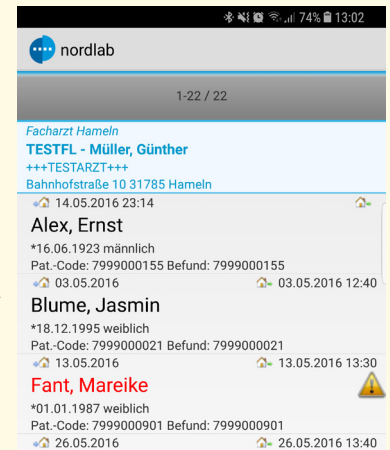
74% 13:02

nordlab

1-22 / 22

Facharzt Hameln
TESTFL - Müller, Günther
+++TESTARZT+++
Bahnhofstraße 10 31785 Hameln

14.05.2016 23:14
Alex, Ernst
*16.06.1923 männlich
Pat.-Code: 7999000155 Befund: 7999000155

03.05.2016 03.05.2016 12:40
Blume, Jasmin
*18.12.1995 weiblich
Pat.-Code: 7999000021 Befund: 7999000021

13.05.2016 13.05.2016 13:30
Fant, Mareike
*01.01.1987 weiblich
Pat.-Code: 7999000901 Befund: 7999000901

26.05.2016 26.05.2016 13:40